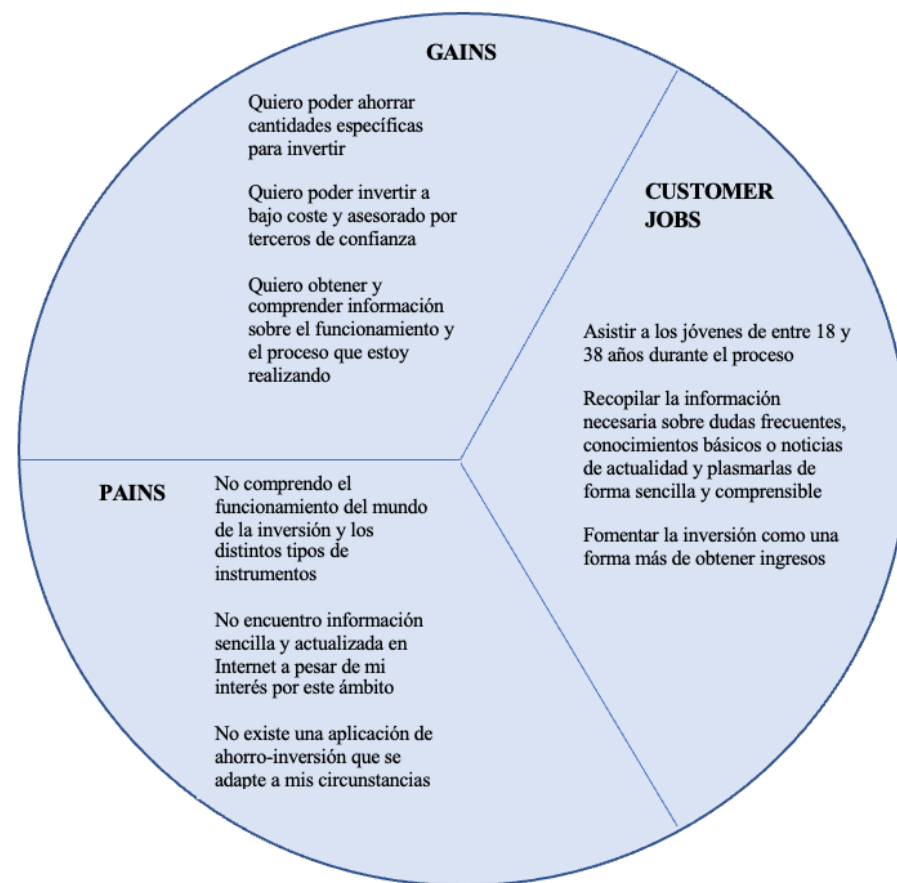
GAINS

Quiero poder ahorrar cantidades específicas para invertir

Quiero poder invertir a bajo coste y asesorado por terceros de confianza

Quiero obtener y comprender información sobre el funcionamiento y el proceso que estoy realizando

CUSTOMER JOBS

Asistir a los jóvenes de entre 18 y 38 años durante el proceso

Recopilar la información necesaria sobre dudas frecuentes, conocimientos básicos o noticias de actualidad y plasmarlas de forma sencilla y comprensible

Fomentar la inversión como una forma más de obtener ingresos

PAINS

No comprendo el funcionamiento del mundo de la inversión y los distintos tipos de instrumentos

No encuentro información sencilla y actualizada en Internet a pesar de mi interés por este ámbito

No existe una aplicación de ahorro-inversión que se adapte a mis circunstancias